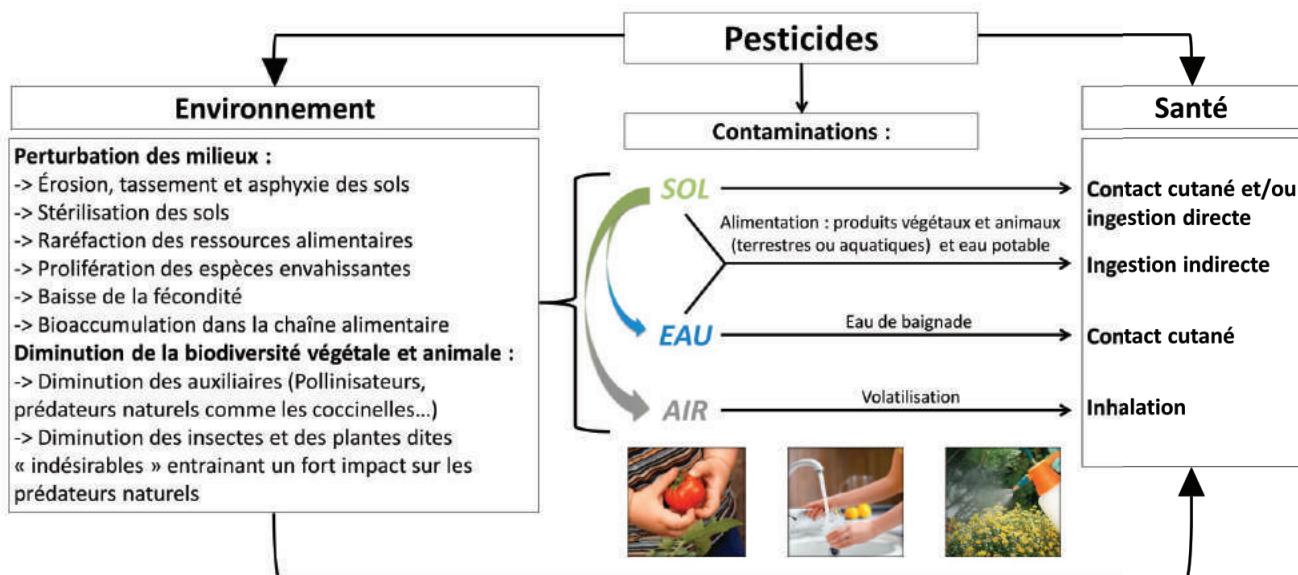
Pesticides

Environnement

Perturbation des milieux :
-> Érosion, tassement et asphyxie des sols
-> Stérilisation des sols
-> Raréfaction des ressources alimentaires
-> Prolifération des espèces envahissantes
-> Baisse de la fécondité
-> Bioaccumulation dans la chaîne alimentaire
Diminution de la biodiversité végétale et animale :
-> Diminution des auxiliaires (Pollinisateurs, prédateurs naturels comme les coccinelles…)
-> Diminution des insectes et des plantes dites « indésirables » entrainant un fort impact sur les prédateurs naturels

Contaminations :

SOL
Alimentation : produits végétaux et animaux (terrestres ou aquatiques) et eau potable
EAU
Eau de baignade
AIR
Volatilisation

Santé

Contact cutané et/ou ingestion directe
Ingestion indirecte
Contact cutané
Inhalation